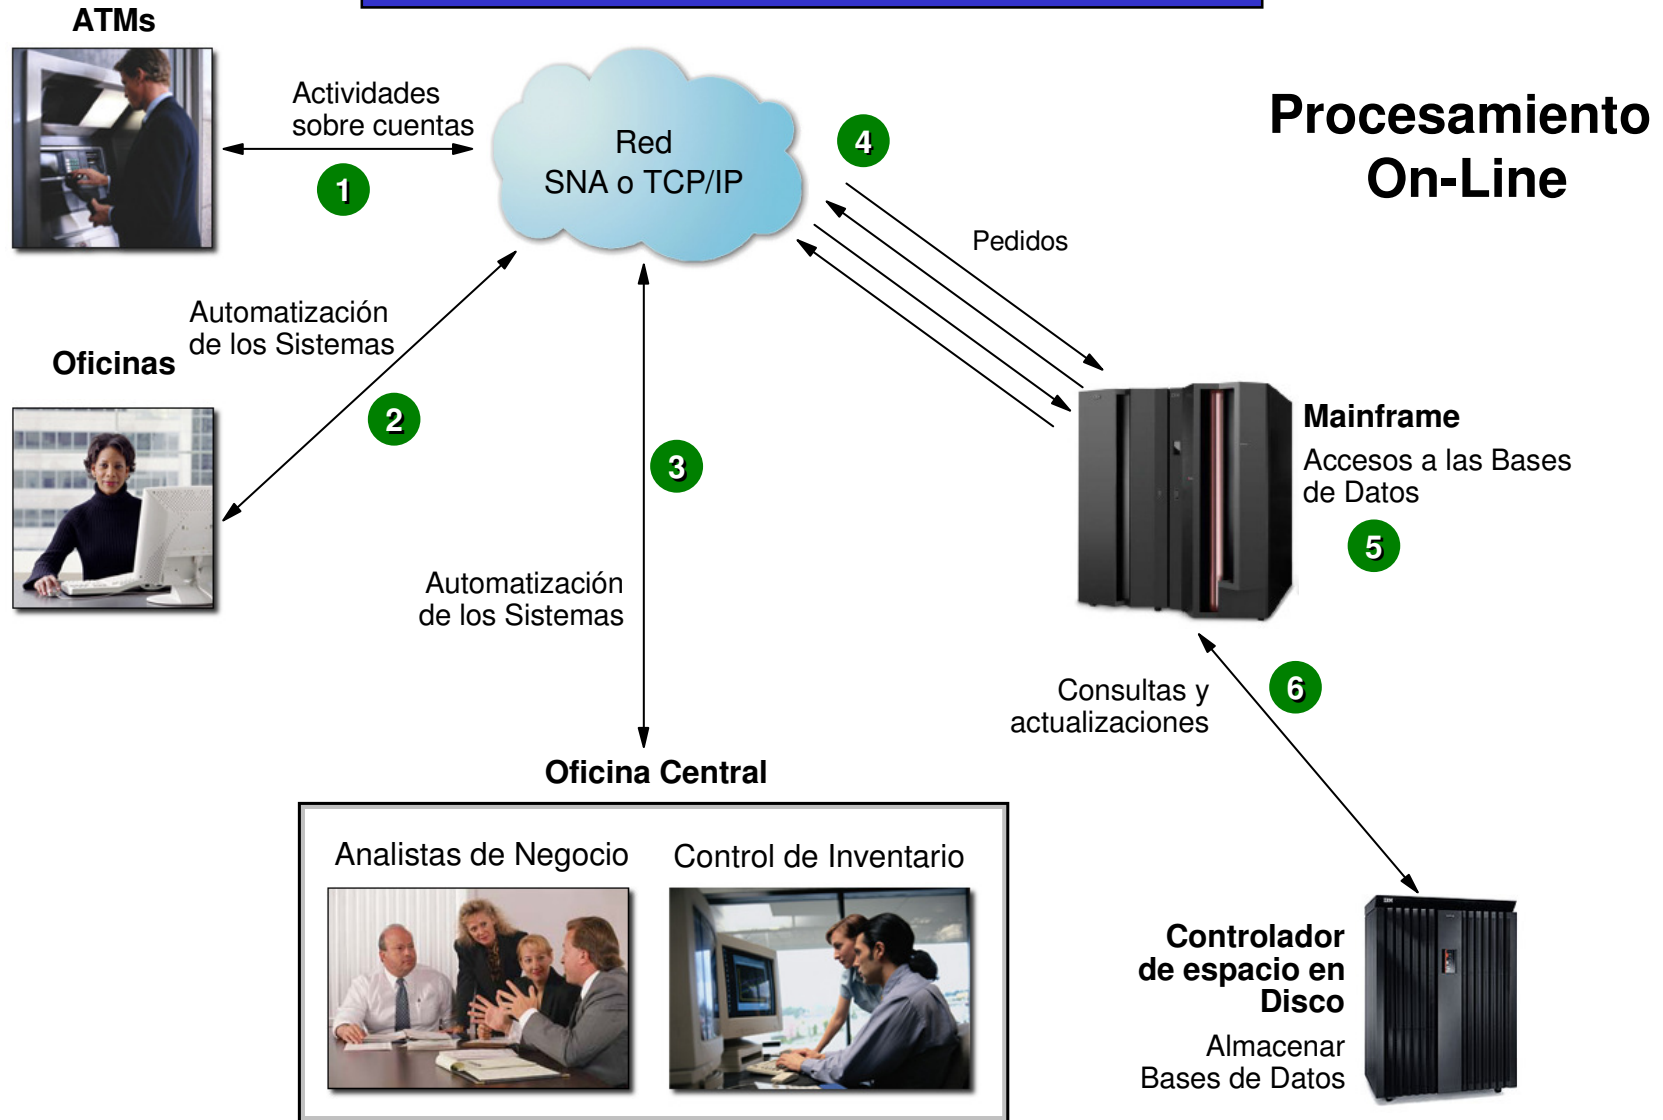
ATMs

Actividades sobre cuentas

1

Red
SNA o TCP/IP

4

Procesamiento On-Line

Pedidos

Automatización de los Sistemas

Oficinas

2

3

Mainframe

Accesos a las Bases de Datos

5

Automatización de los Sistemas

Consultas y actualizaciones

6

Oficina Central

Analistas de Negocio

Control de Inventario

Controlador de espacio en Disco

Almacenar Bases de Datos